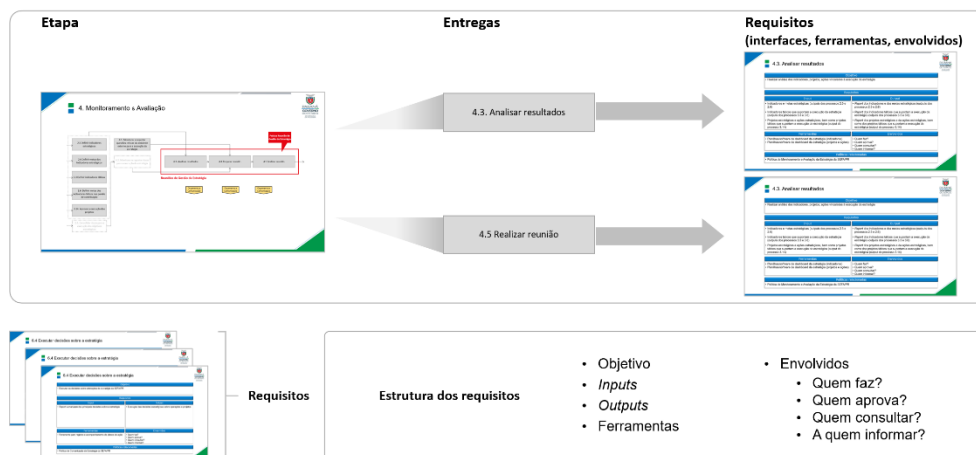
Etapa

Entregas

Requisitos (interfaces, ferramentas, envolvidos)

4. Monitoramento & Avaliação

4.3. Analisar resultados

4.5 Realizar reunião

4.3. Analisar resultados

4.3. Analisar resultados

6.4 Executar decisões sobre a estratégia

Requisitos

Estrutura dos requisitos

- Objetivo
- *Inputs*
- *Outputs*
- Ferramentas

- Envolvidos
  - Quem faz?
  - Quem aprova?
  - Quem consultar?
  - A quem informar?